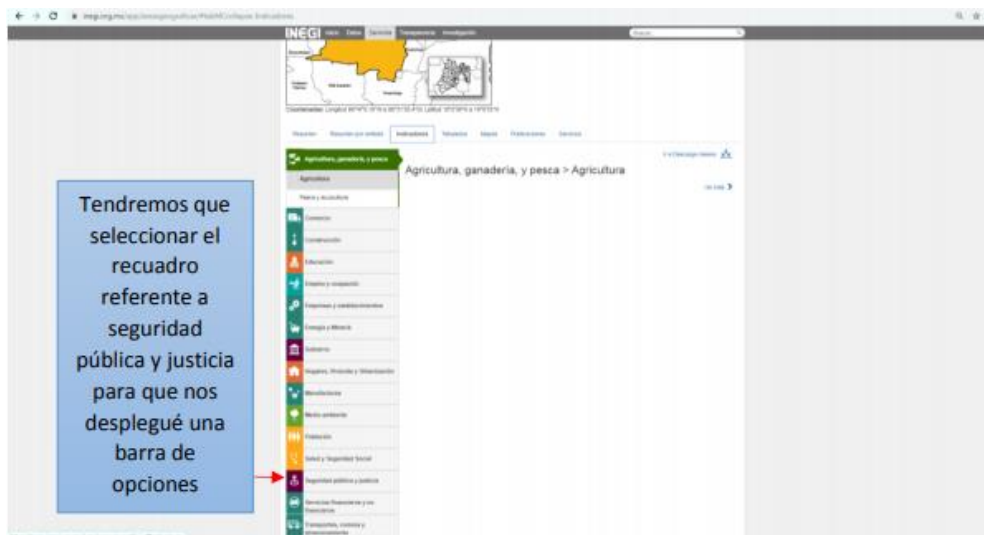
inegi.org.mx/app/areasgeograficas/

INEGI Inicio Datos Servicios Transparencia Investigación

Coordenadas: Longitud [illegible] Latitud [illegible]

Resumen Resumen por entidad Indicadores Temáticos Mapas Publicaciones Servicios

Agricultura, ganadería, y pesca

Agricultura

Pesca y acuicultura

Comercio

Construcción

Educación

Empleo y ocupación

Empresas y establecimientos

Energía y Minería

Gobierno

Hogares, Vivienda y Urbanización

Manufacturas

Medio ambiente

Población

Salud y Seguridad Social

Seguridad pública y justicia

Servicios financieros y de Seguros

Transportes, correos y almacenamiento

Agricultura, ganadería, y pesca > Agricultura

Ver más

Tendremos que seleccionar el recuadro referente a seguridad pública y justicia para que nos desplegué una barra de opciones